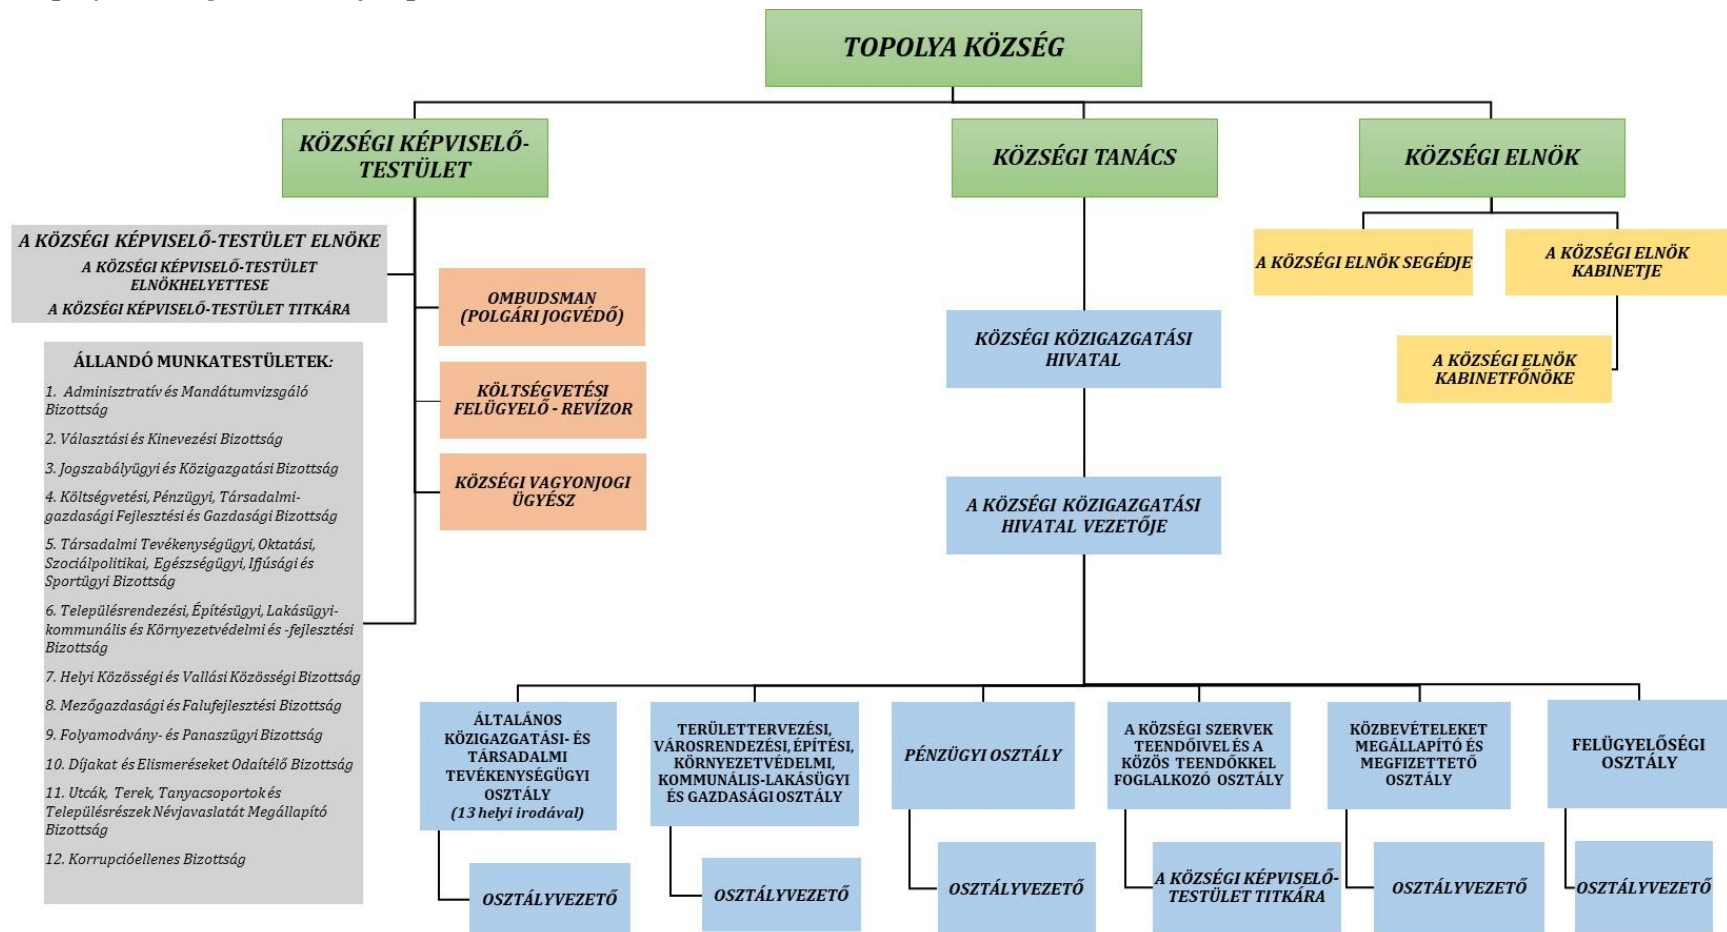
TOPOLYA KÖZSÉG

KÖZSÉGI KÉPVISELŐ-TESTÜLET

KÖZSÉGI TANÁCS

KÖZSÉGI ELNÖK

A KÖZSÉGI KÉPVISELŐ-TESTÜLET ELNÖKE
A KÖZSÉGI KÉPVISELŐ-TESTÜLET ELNÖKHELYETTESE
A KÖZSÉGI KÉPVISELŐ-TESTÜLET TITKÁRA

ÁLLANDÓ MUNKATESTÜLETEK:
1. Adminisztratív és Mandátumvizsgáló Bizottság
2. Választási és Kinevezési Bizottság
3. Jogszabályügyi és Közigazgatási Bizottság
4. Költségvetési, Pénzügyi, Társadalmi-gazdasági Fejlesztési és Gazdasági Bizottság
5. Társadalmi Tevékenységügyi, Oktatási, Szociálpolitikai, Egészségügyi, Ifjúsági és Sportügyi Bizottság
6. Településrendezési, Építésügyi, Lakásügyi-kommunális és Környezetvédelmi és -fejlesztési Bizottság
7. Helyi Közösségi és Vallási Közösségi Bizottság
8. Mezőgazdasági és Falufejlesztési Bizottság
9. Folyamodvány- és Panaszügyi Bizottság
10. Díjakat és Elismeréseket Odaítélő Bizottság
11. Utcák, Terek, Tanyacsoportok és Településrészek Névjavaslatát Megállapító Bizottság
12. Korrupcióellenes Bizottság

OMBUDSMAN (POLGÁRI JOGVÉDŐ)

KÖLTSÉGVETÉSI FELÜGYELŐ - REVÍZOR

KÖZSÉGI VAGYONJOGI ÜGYÉSZ

A KÖZSÉGI ELNÖK SEGÉDJE

A KÖZSÉGI ELNÖK KABINETJE

A KÖZSÉGI ELNÖK KABINETFŐNÖKE

KÖZSÉGI KÖZIGAZGATÁSI HIVATAL

A KÖZSÉGI KÖZIGAZGATÁSI HIVATAL VEZETŐJE

ÁLTALÁNOS KÖZIGAZGATÁSI- ÉS TÁRSADALMI TEVÉKENYSÉGÜGYI OSZTÁLY (13 helyi irodával)

TERÜLETTERVEZÉSI, VÁROSRENDEZÉSI, ÉPÍTÉSI, KÖRNYEZETVÉDELMI, KOMMUNÁLIS-LAKÁSÜGYI ÉS GAZDASÁGI OSZTÁLY

PÉNZÜGYI OSZTÁLY

A KÖZSÉGI SZERVEK TEENDŐIVEL ÉS A KÖZÖS TEENDŐKKEL FOGLALKOZÓ OSZTÁLY

KÖZBEVÉTELEKET MEGÁLLAPÍTÓ ÉS MEGFIZETTETŐ OSZTÁLY

FELÜGYELŐSÉGI OSZTÁLY

OSZTÁLYVEZETŐ

OSZTÁLYVEZETŐ

OSZTÁLYVEZETŐ

A KÖZSÉGI KÉPVISELŐ-TESTÜLET TITKÁRA

OSZTÁLYVEZETŐ

OSZTÁLYVEZETŐ